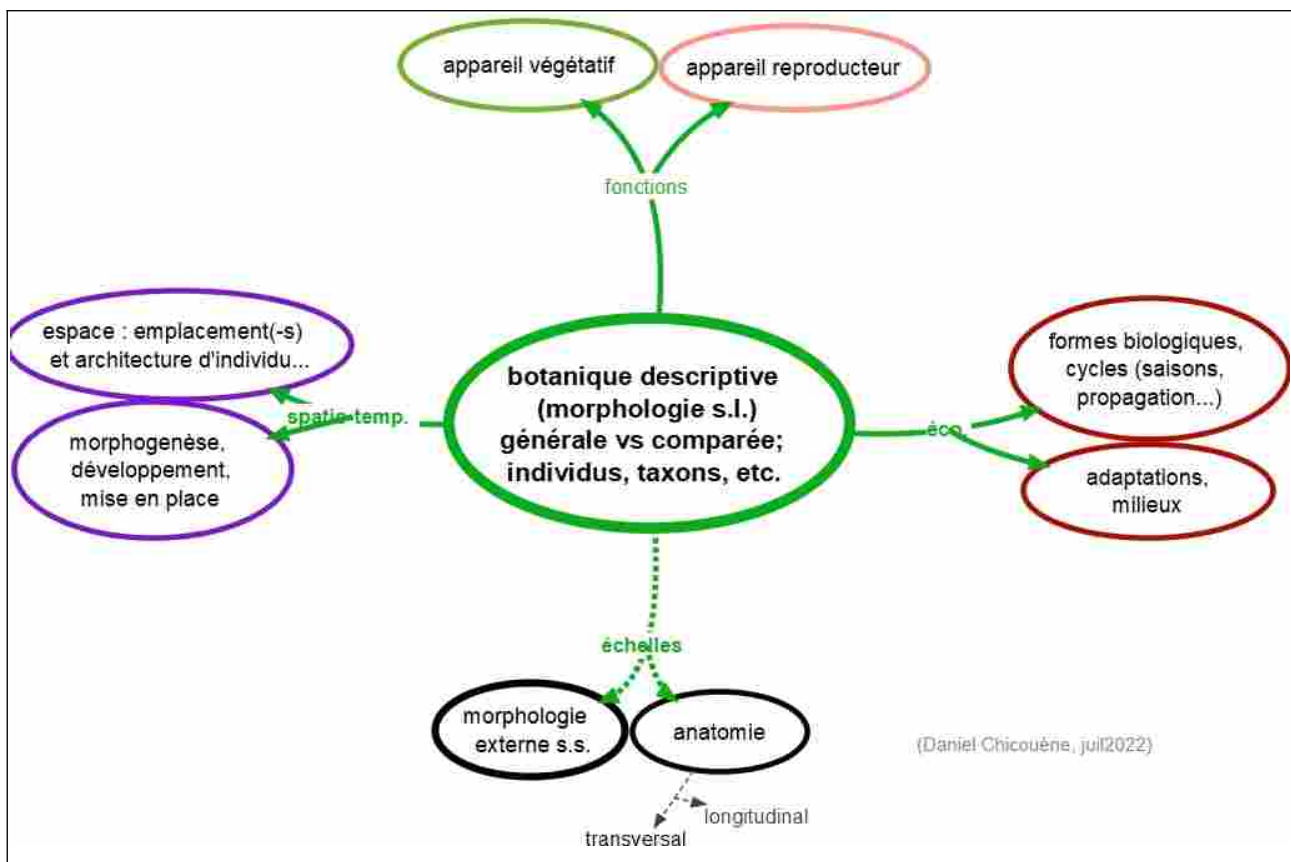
appareil végétatif

appareil reproducteur

fonctions

espace : emplacement(-s) et architecture d'individu...

spatio-temp.

morphogenèse, développement, mise en place

botanique descriptive (morphologie s.l.) générale vs comparée; individus, taxons, etc.

éco

formes biologiques, cycles (saisons, propagation...)

adaptations, milieux

échelles

morphologie externe s.s.

anatomie

transversal

longitudinal

(Daniel Chicouène, juil2022)